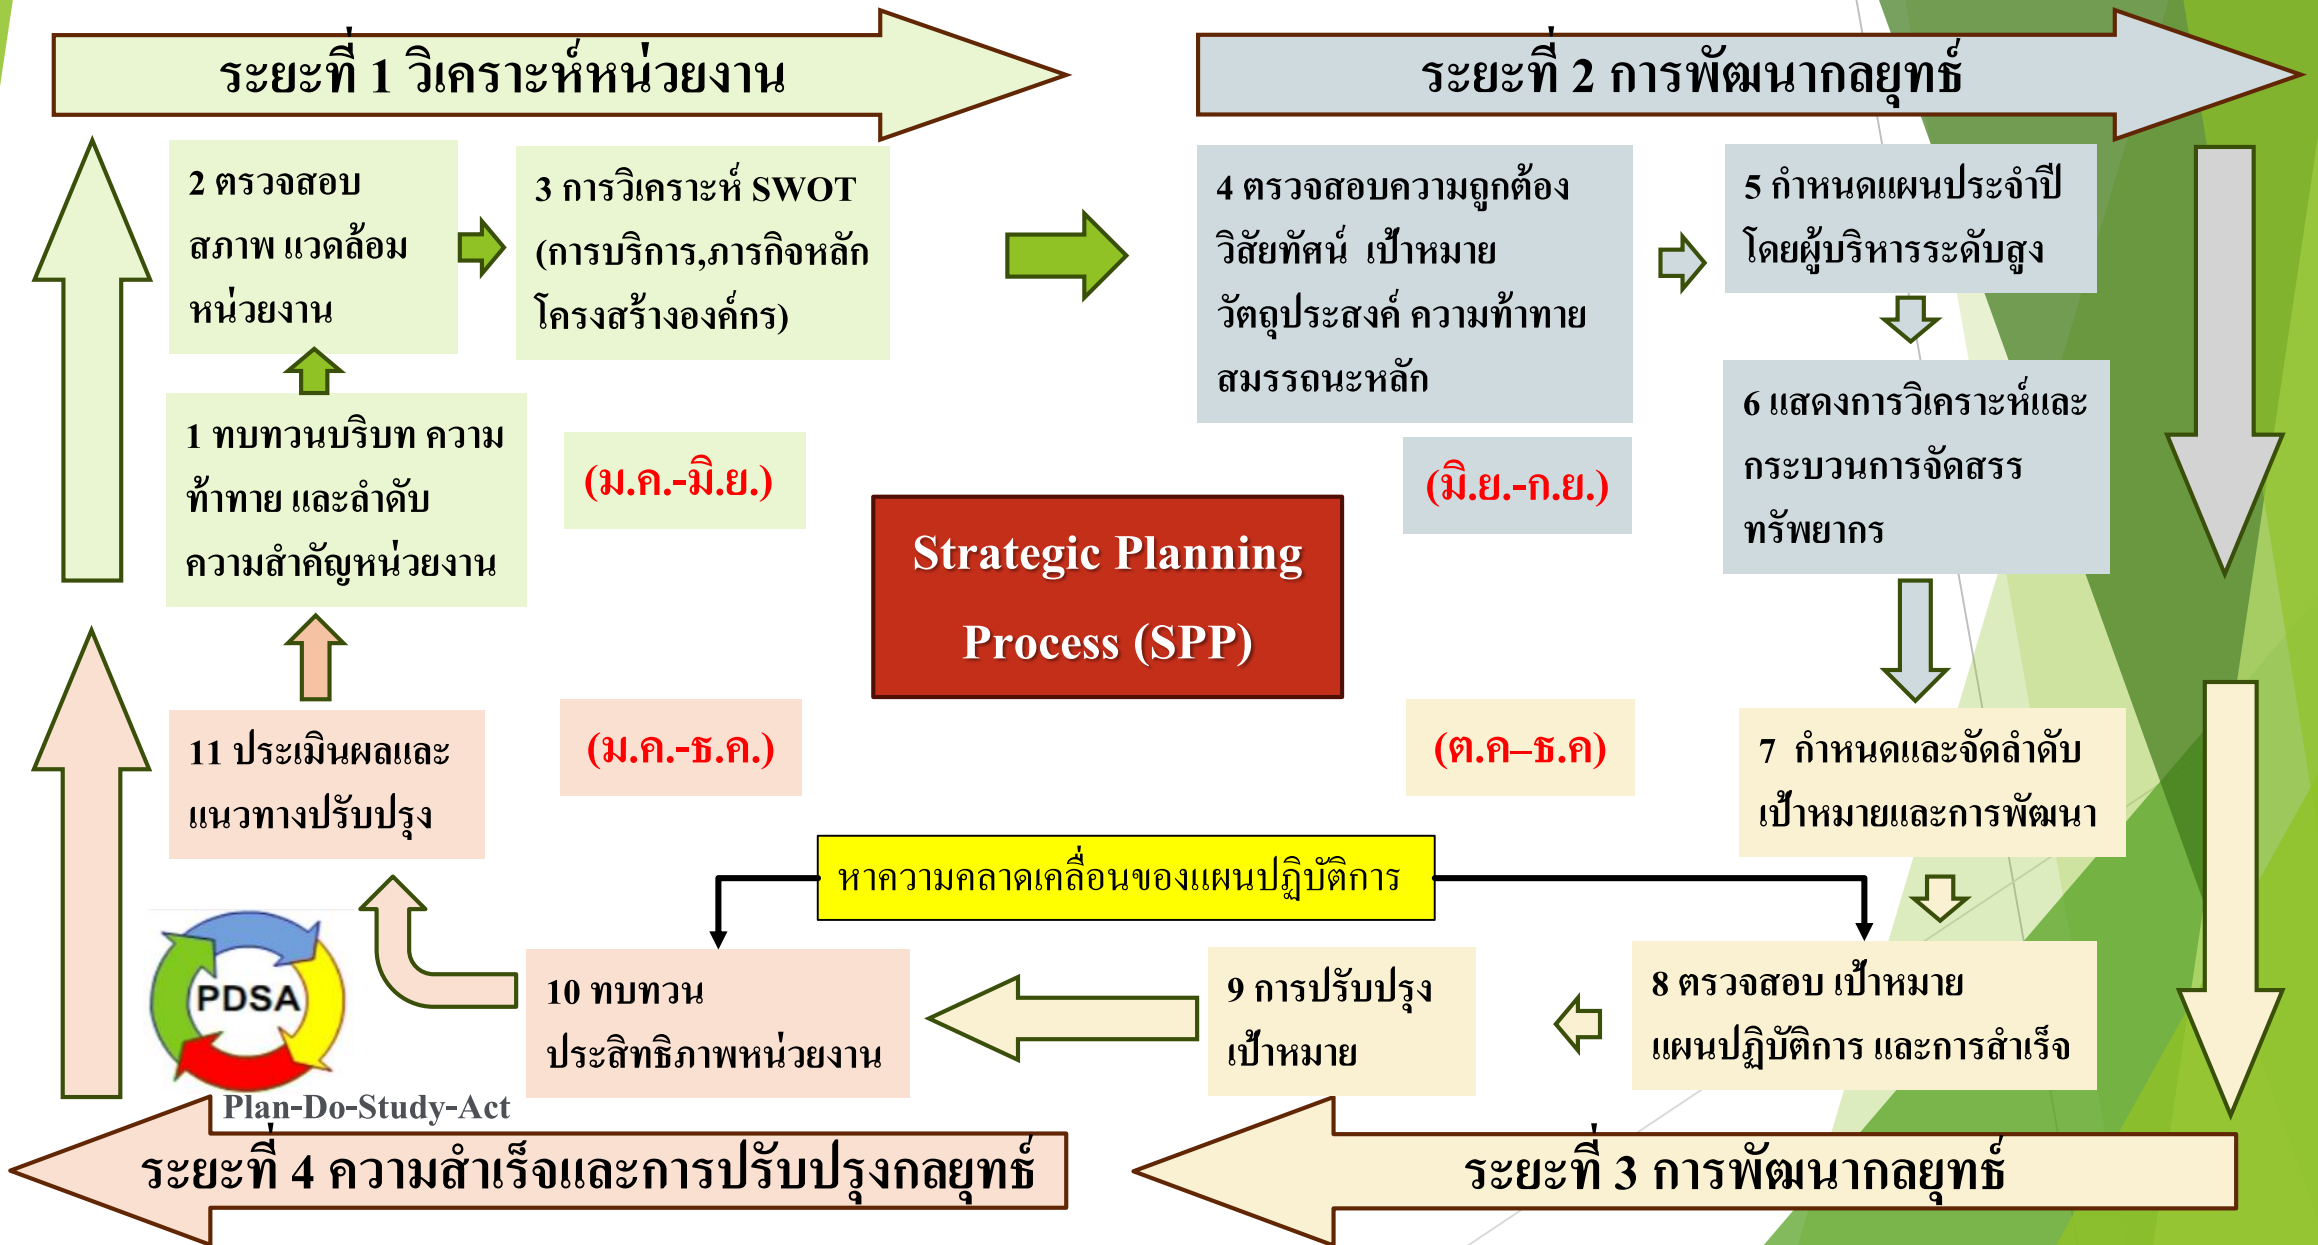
ระยะที่ 1 วิเคราะห์หน่วยงาน

ระยะที่ 2 การพัฒนากลยุทธ์

2 ตรวจสอบ สภาพ แวดล้อม หน่วยงาน

3 การวิเคราะห์ SWOT (การบริการ,ภารกิจหลัก โครงสร้างองค์กร)

4 ตรวจสอบความถูกต้อง วิสัยทัศน์ เป้าหมาย วัตถุประสงค์ ความท้าทาย สมรรถนะหลัก

5 กำหนดแผนประจำปี โดยผู้บริหารระดับสูง

1 ทบทวนบริบท ความท้าทาย และลำดับ ความสำคัญหน่วยงาน

(ม.ค.-มิ.ย.)

(มิ.ย.-ก.ย.)

6 แสดงการวิเคราะห์และ กระบวนการจัดสรร ทรัพยากร

Strategic Planning Process (SPP)

11 ประเมินผลและ แนวทางปรับปรุง

(ม.ค.-ธ.ค.)

(ต.ค–ธ.ค)

7 กำหนดและจัดลำดับ เป้าหมายและการพัฒนา

หาความคลาดเคลื่อนของแผนปฏิบัติการ

PDSA

10 ทบทวน ประสิทธิภาพหน่วยงาน

9 การปรับปรุง เป้าหมาย

8 ตรวจสอบ เป้าหมาย แผนปฏิบัติการ และการสำเร็จ

Plan-Do-Study-Act

ระยะที่ 4 ความสำเร็จและการปรับปรุงกลยุทธ์

ระยะที่ 3 การพัฒนากลยุทธ์